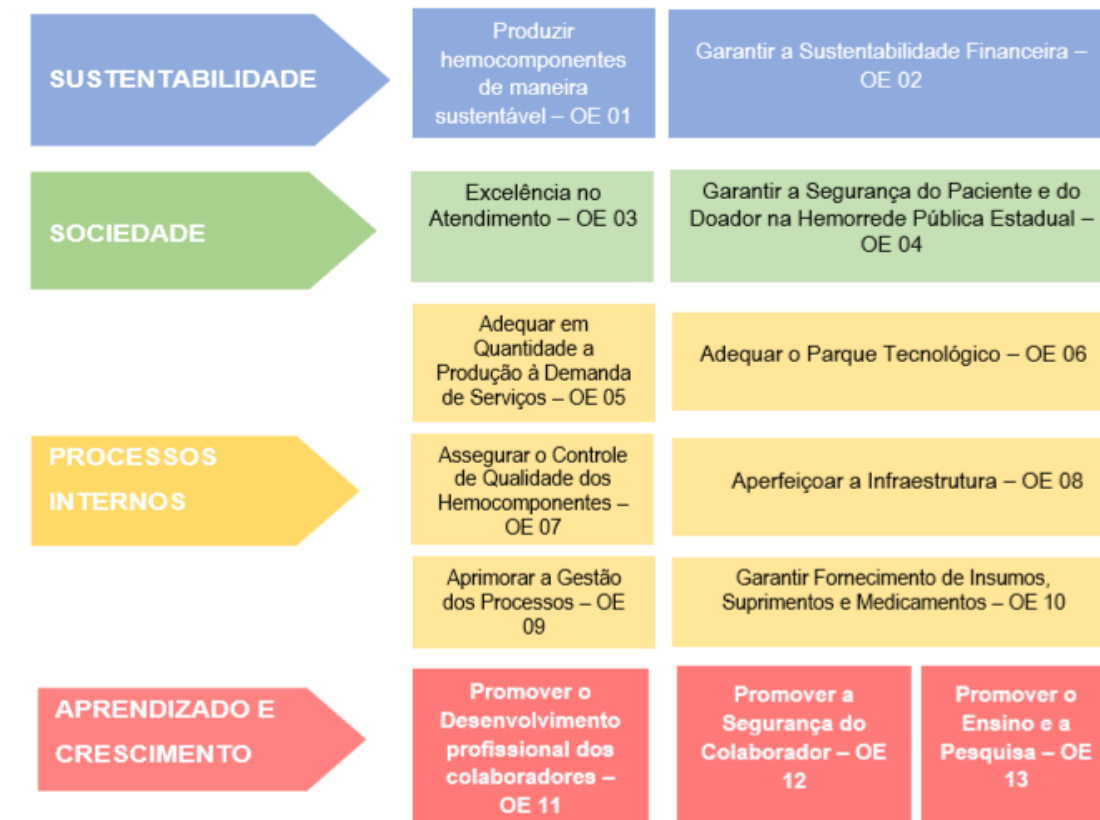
SUSTENTABILIDADE

Produzir hemocomponentes de maneira sustentável – OE 01

Garantir a Sustentabilidade Financeira – OE 02

SOCIEDADE

Excelência no Atendimento – OE 03

Garantir a Segurança do Paciente e do Doador na Hemorrede Pública Estadual – OE 04

PROCESSOS INTERNOS

Adequar em Quantidade a Produção à Demanda de Serviços – OE 05

Adequar o Parque Tecnológico – OE 06

Assegurar o Controle de Qualidade dos Hemocomponentes – OE 07

Aperfeiçoar a Infraestrutura – OE 08

Aprimorar a Gestão dos Processos – OE 09

Garantir Fornecimento de Insumos, Suprimentos e Medicamentos – OE 10

APRENDIZADO E CRESCIMENTO

Promover o Desenvolvimento profissional dos colaboradores – OE 11

Promover a Segurança do Colaborador – OE 12

Promover o Ensino e a Pesquisa – OE 13